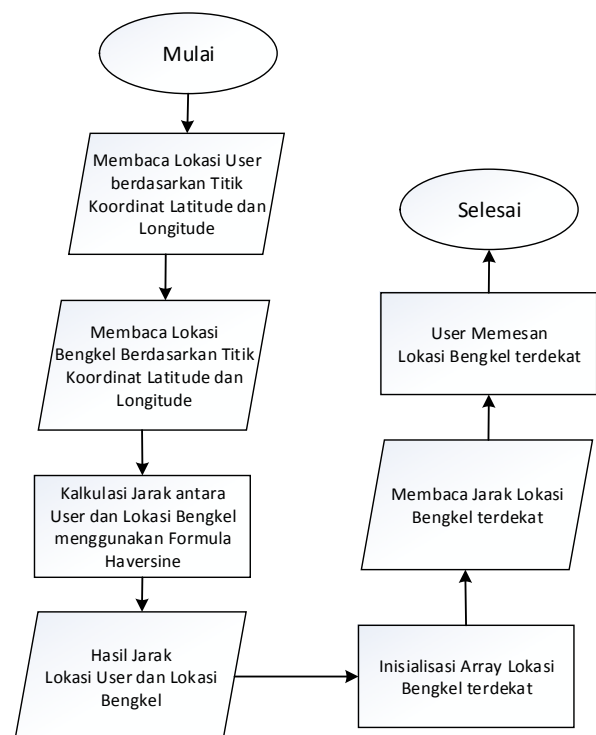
Mulai

Membaca Lokasi User berdasarkan Titik Koordinat Latitude dan Longitude

Membaca Lokasi Bengkel Berdasarkan Titik Koordinat Latitude dan Longitude

Kalkulasi Jarak antara User dan Lokasi Bengkel menggunakan Formula Haversine

Hasil Jarak Lokasi User dan Lokasi Bengkel

Inisialisasi Array Lokasi Bengkel terdekat

Membaca Jarak Lokasi Bengkel terdekat

User Memesan Lokasi Bengkel terdekat

Selesai